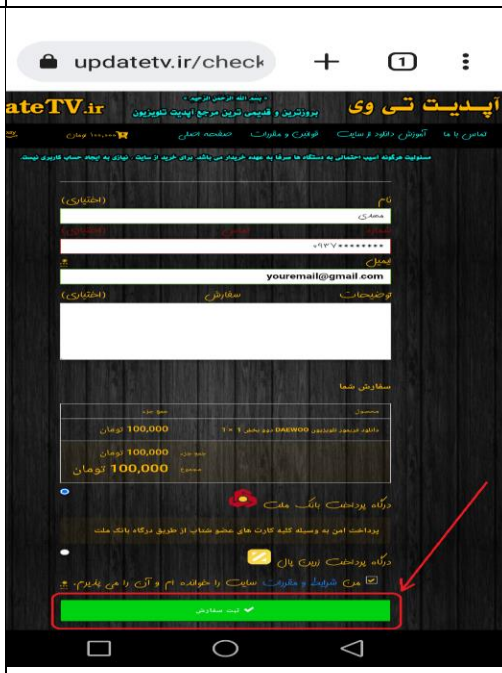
updatetv.ir/check

ateTV.ir
بسم الله الرحمن الرحیم
بروزترین و قدیمی ترین مرجع اپدیت تلویزیون
آپدیت تی وی

تماس با ما آموزش دانلود از سایت قوانین و مقررات صفحه اصلی ۱۰۰,۰۰۰ تومان

مسئولیت هرگونه آسیب احتمالی به دستگاه ها صرفا به عهده خریدار می باشد برای خرید از سایت ، نیازی به ایجاد حساب کاربری نیست

نام (اختیاری)
مهدی
شماره تماس (اختیاری)
۰۹۳۷********
ایمیل *
youremail@gmail.com
توضیحات سفارش (اختیاری)

سفارش شما

| محصول | جمع جزء |
|---|---|
| دانلود فریمور تلویزیون DAEWOO دوو مدل 1 × | 100,000 تومان |
| جمع جزء | 100,000 تومان |
| مجموع | 100,000 تومان |

درگاه پرداخت بانک ملت
پرداخت امن به وسیله کلیه کارت های عضو شتاب از طریق درگاه بانک ملت

درگاه پرداخت زرین پال

من شرایط و مقررات سایت را خوانده ام و آن را می پذیرم. *

ثبت سفارش